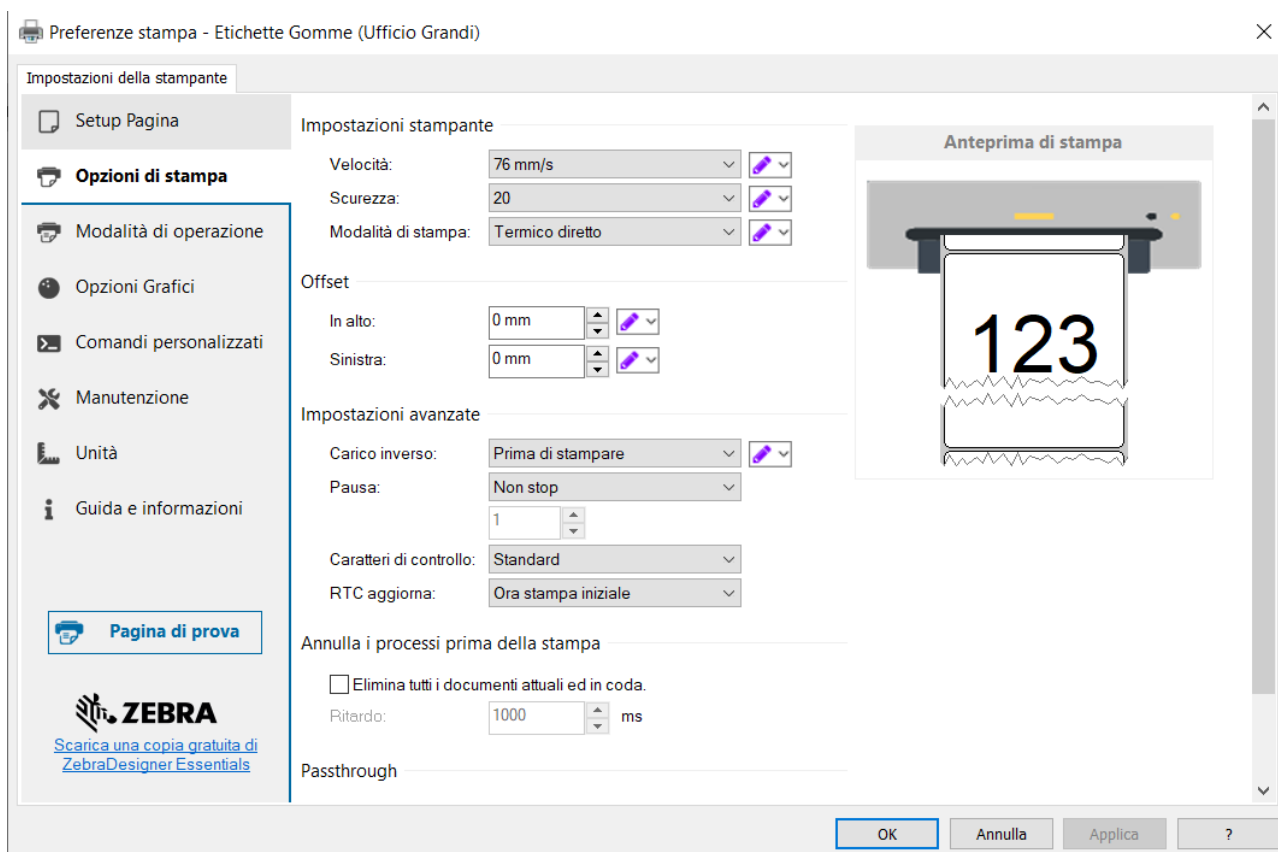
Preferenze stampa - Etichette Gomme (Ufficio Grandi)

Impostazioni della stampante

Setup Pagina
Opzioni di stampa
Modalità di operazione
Opzioni Grafici
Comandi personalizzati
Manutenzione
Unità
Guida e informazioni

Pagina di prova

ZEBRA
Scarica una copia gratuita di ZebraDesigner Essentials

Impostazioni stampante
Velocità: 76 mm/s
Scurezza: 20
Modalità di stampa: Termico diretto

Offset
In alto: 0 mm
Sinistra: 0 mm

Impostazioni avanzate
Carico inverso: Prima di stampare
Pausa: Non stop
1
Caratteri di controllo: Standard
RTC aggiorna: Ora stampa iniziale

Annulla i processi prima della stampa
Elimina tutti i documenti attuali ed in coda.
Ritardo: 1000 ms

Passthrough

Anteprima di stampa
123

OK
Annulla
Applica
?